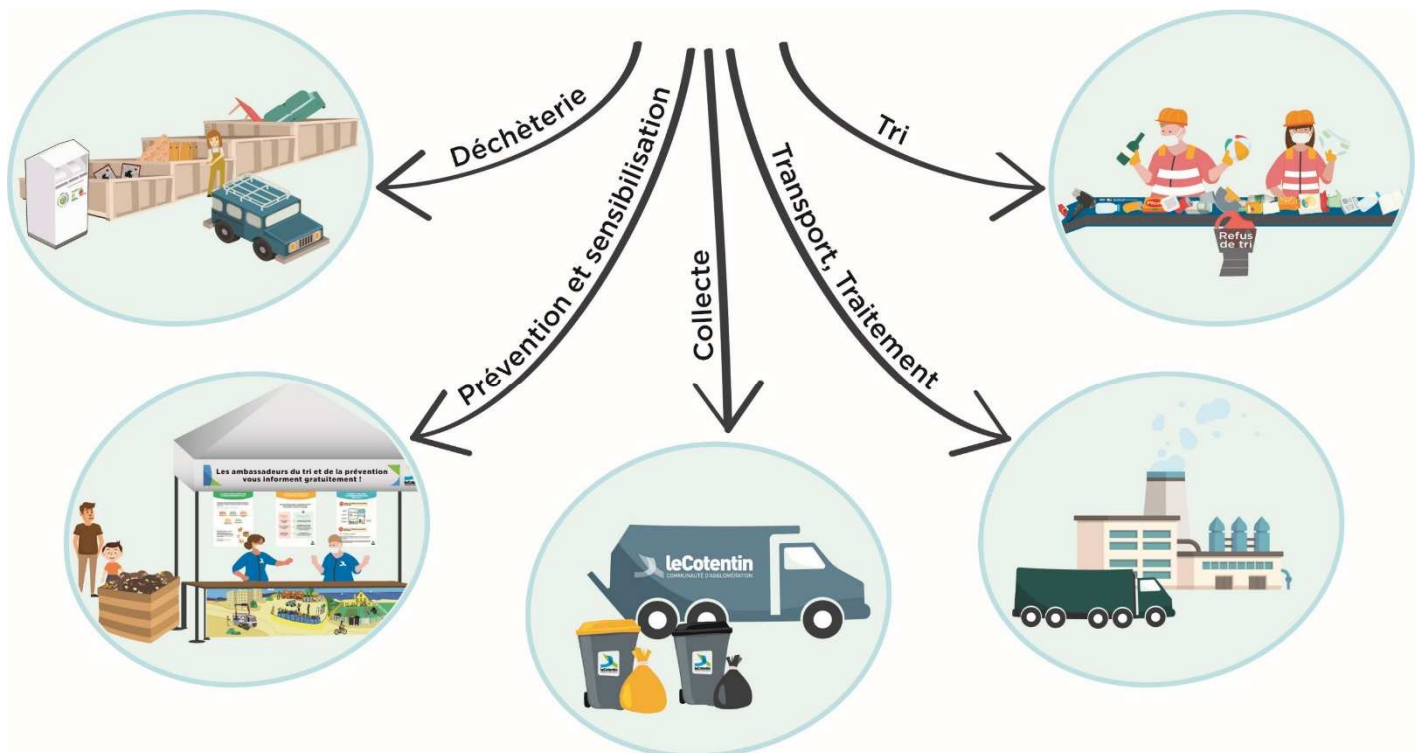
Déchèterie

Prévention et sensibilisation

Collecte

Transport, Traitement

Tri

Refus de tri

Les ambassadeurs du tri et de la prévention vous informent gratuitement !

leCotentin
COMMUNAUTÉ D'AGGLOMÉRATION